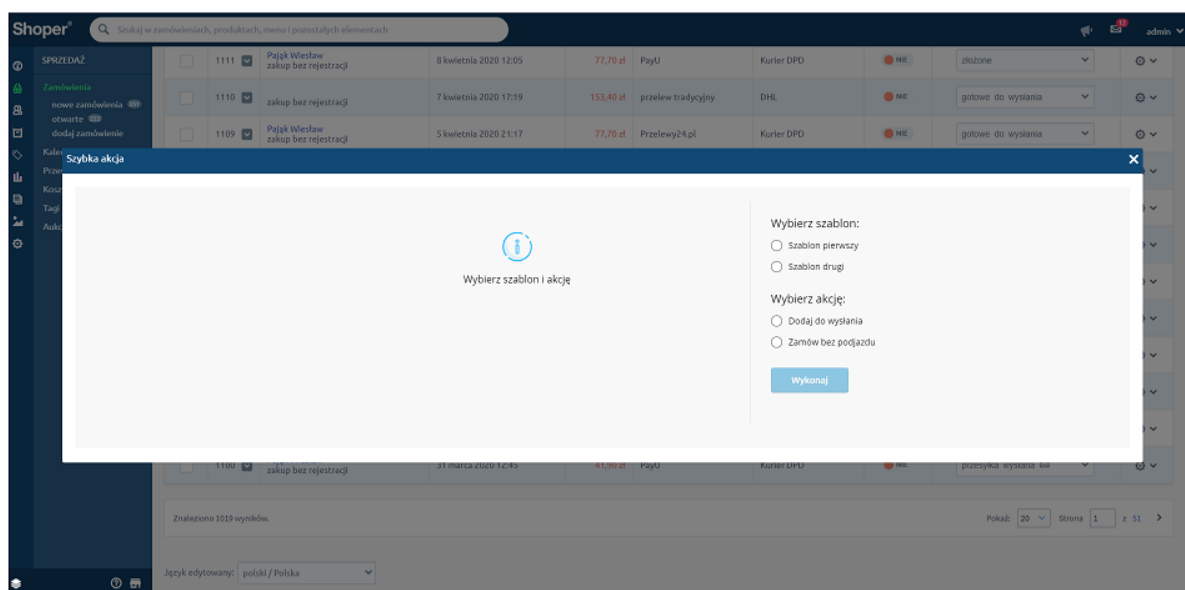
Shoper®

Szukaj w zamówieniach, produktach, menu i pozostałych elementach

admin

SPRZEDAŻ

Zamówienia
nowe zamówienia
otwarte
dodaj zamówienie
Kale
Prze
Kosz
Tagi
Auk

| | 1111 | Pająk Wiesław zakup bez rejestracji | 8 kwietnia 2020 12:05 | 77,70 zł | PayU | Kurier DPD | NIE | złożone |
|---|---|---|---|---|---|---|---|---|
| | 1110 | zakup bez rejestracji | 7 kwietnia 2020 17:19 | 153,40 zł | przelew tradycyjny | DHL | NIE | gotowe do wysłania |
| | 1109 | Pająk Wiesław zakup bez rejestracji | 5 kwietnia 2020 21:17 | 77,70 zł | Przelewy24.pl | Kurier DPD | NIE | gotowe do wysłania |
| | 1100 | zakup bez rejestracji | 31 marca 2020 12:45 | 41,90 zł | PayU | Kurier DPD | NIE | przesyłka wysłana |

Szybka akcja

Wybierz szablon i akcję

Wybierz szablon:
Szablon pierwszy
Szablon drugi

Wybierz akcję:
Dodaj do wysłania
Zamów bez podjazdu

Wykonaj

Znaleziono 1019 wyników.

Pokaż: 20 Strona 1 z 51

Język edytowany: polski / Polska